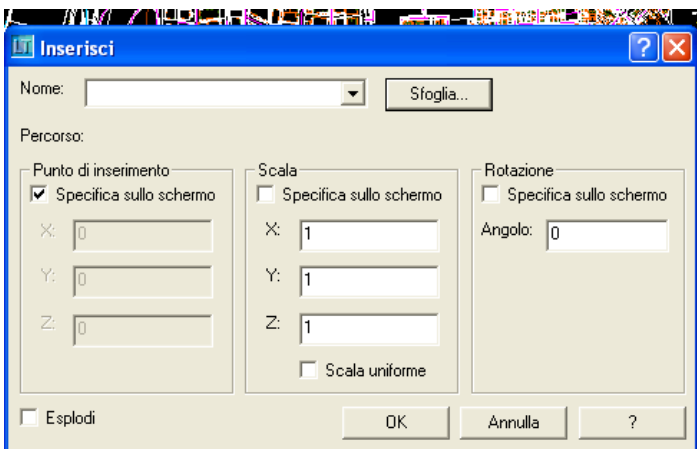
Inserisci

Nome:

Sfoglia...

Percorso:

Punto di inserimento
Specifica sullo schermo
X: 0
Y: 0
Z: 0

Scala
Specifica sullo schermo
X: 1
Y: 1
Z: 1
Scala uniforme

Rotazione
Specifica sullo schermo
Angolo: 0

Esplodi

OK
Annulla
?